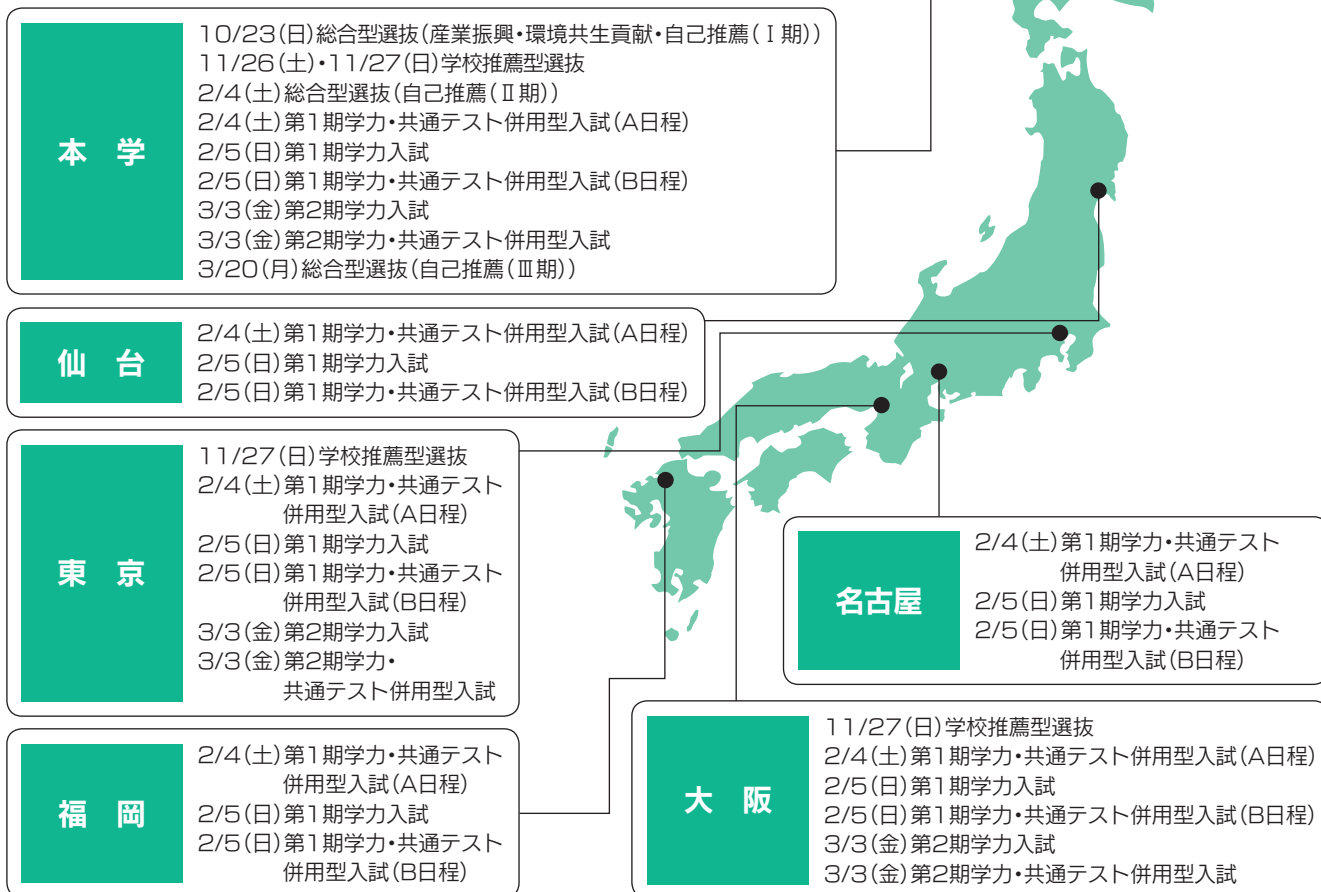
本 学

10/23(日)総合型選抜(産業振興•環境共生貢献•自己推薦(Ⅰ期))
11/26(土)•11/27(日)学校推薦型選抜
2/4(土)総合型選抜(自己推薦(Ⅱ期))
2/4(土)第1期学力•共通テスト併用型入試(A日程)
2/5(日)第1期学力入試
2/5(日)第1期学力•共通テスト併用型入試(B日程)
3/3(金)第2期学力入試
3/3(金)第2期学力•共通テスト併用型入試
3/20(月)総合型選抜(自己推薦(Ⅲ期))

仙 台

2/4(土)第1期学力•共通テスト併用型入試(A日程)
2/5(日)第1期学力入試
2/5(日)第1期学力•共通テスト併用型入試(B日程)

東 京

11/27(日)学校推薦型選抜
2/4(土)第1期学力•共通テスト併用型入試(A日程)
2/5(日)第1期学力入試
2/5(日)第1期学力•共通テスト併用型入試(B日程)
3/3(金)第2期学力入試
3/3(金)第2期学力•共通テスト併用型入試

名古屋

2/4(土)第1期学力•共通テスト併用型入試(A日程)
2/5(日)第1期学力入試
2/5(日)第1期学力•共通テスト併用型入試(B日程)

福 岡

2/4(土)第1期学力•共通テスト併用型入試(A日程)
2/5(日)第1期学力入試
2/5(日)第1期学力•共通テスト併用型入試(B日程)

大 阪

11/27(日)学校推薦型選抜
2/4(土)第1期学力•共通テスト併用型入試(A日程)
2/5(日)第1期学力入試
2/5(日)第1期学力•共通テスト併用型入試(B日程)
3/3(金)第2期学力入試
3/3(金)第2期学力•共通テスト併用型入試